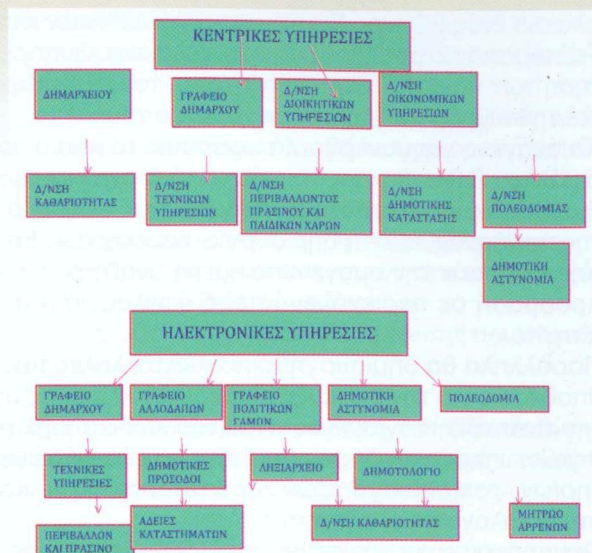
ΚΕΝΤΡΙΚΕΣ ΥΠΗΡΕΣΙΕΣ

ΔΗΜΑΡΧΕΙΟΥ

ΓΡΑΦΕΙΟ ΔΗΜΑΡΧΟΥ

Δ/ΝΣΗ ΔΙΟΙΚΗΤΙΚΩΝ ΥΠΗΡΕΣΙΩΝ

Δ/ΝΣΗ ΟΙΚΟΝΟΜΙΚΩΝ ΥΠΗΡΕΣΙΩΝ

Δ/ΝΣΗ ΚΑΘΑΡΙΟΤΗΤΑΣ

Δ/ΝΣΗ ΤΕΧΝΙΚΩΝ ΥΠΗΡΕΣΙΩΝ

Δ/ΝΣΗ ΠΕΡΙΒΑΛΛΟΝΤΟΣ ΠΡΑΣΙΝΟΥ ΚΑΙ ΠΑΙΔΙΚΩΝ ΧΑΡΩΝ

Δ/ΝΣΗ ΔΗΜΟΤΙΚΗΣ ΚΑΤΑΣΤΑΣΗΣ

Δ/ΝΣΗ ΠΟΛΕΟΔΟΜΙΑΣ

ΔΗΜΟΤΙΚΗ ΑΣΤΥΝΟΜΙΑ

ΗΛΕΚΤΡΟΝΙΚΕΣ ΥΠΗΡΕΣΙΕΣ

ΓΡΑΦΕΙΟ ΔΗΜΑΡΧΟΥ

ΓΡΑΦΕΙΟ ΑΛΛΟΔΑΠΩΝ

ΓΡΑΦΕΙΟ ΠΟΛΙΤΙΚΩΝ ΓΑΜΩΝ

ΔΗΜΟΤΙΚΗ ΑΣΤΥΝΟΜΙΑ

ΠΟΛΕΟΔΟΜΙΑ

ΤΕΧΝΙΚΕΣ ΥΠΗΡΕΣΙΕΣ

ΔΗΜΟΤΙΚΕΣ ΠΡΟΣΟΔΟΙ

ΛΗΞΙΑΡΧΕΙΟ

ΔΗΜΟΤΟΛΟΓΙΟ

ΠΕΡΙΒΑΛΛΟΝ ΚΑΙ ΠΡΑΣΙΝΟ

ΑΔΕΙΕΣ ΚΑΤΑΣΤΗΜΑΤΩΝ

Δ/ΝΣΗ ΚΑΘΑΡΙΟΤΗΤΑΣ

ΜΗΤΡΩΟ ΑΡΡΕΝΩΝ